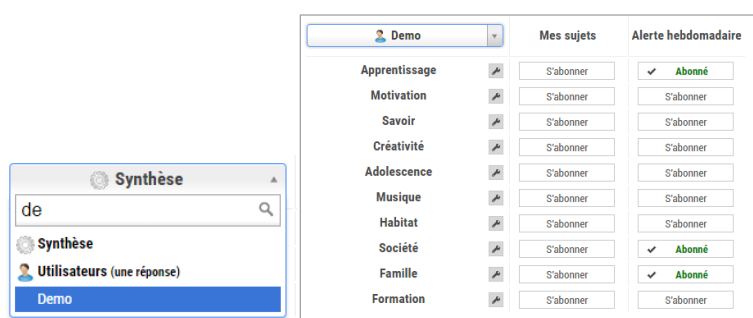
Synthèse

de

Synthèse

Utilisateurs (une réponse)

Demo

| Demo | | Mes sujets | Alerte hebdomadaire |
|---|---|---|---|
| Apprentissage | | S'abonner | ✔ Abonné |
| Motivation | | S'abonner | S'abonner |
| Savoir | | S'abonner | S'abonner |
| Créativité | | S'abonner | S'abonner |
| Adolescence | | S'abonner | S'abonner |
| Musique | | S'abonner | S'abonner |
| Habitat | | S'abonner | S'abonner |
| Société | | S'abonner | ✔ Abonné |
| Famille | | S'abonner | ✔ Abonné |
| Formation | | S'abonner | S'abonner |